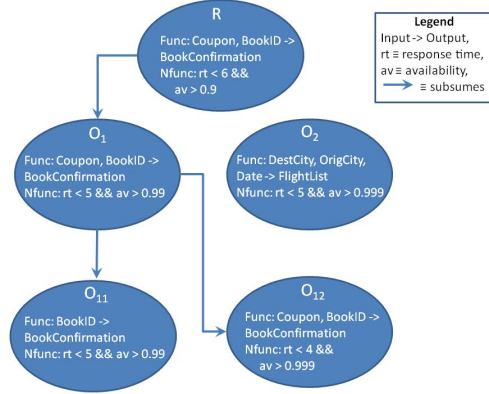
R

Func: Coupon, BookID -> BookConfirmation
Nfunc: rt < 6 && av > 0.9

Legend
Input -> Output,
rt ≡ response time,
av ≡ availability,
≡ subsumes

$O_1$

Func: Coupon, BookID -> BookConfirmation
Nfunc: rt < 5 && av > 0.99

$O_2$

Func: DestCity, OrigCity, Date -> FlightList
Nfunc: rt < 5 && av > 0.999

$O_{11}$

Func: BookID -> BookConfirmation
Nfunc: rt < 5 && av > 0.99

$O_{12}$

Func: Coupon, BookID -> BookConfirmation
Nfunc: rt < 4 && av > 0.999